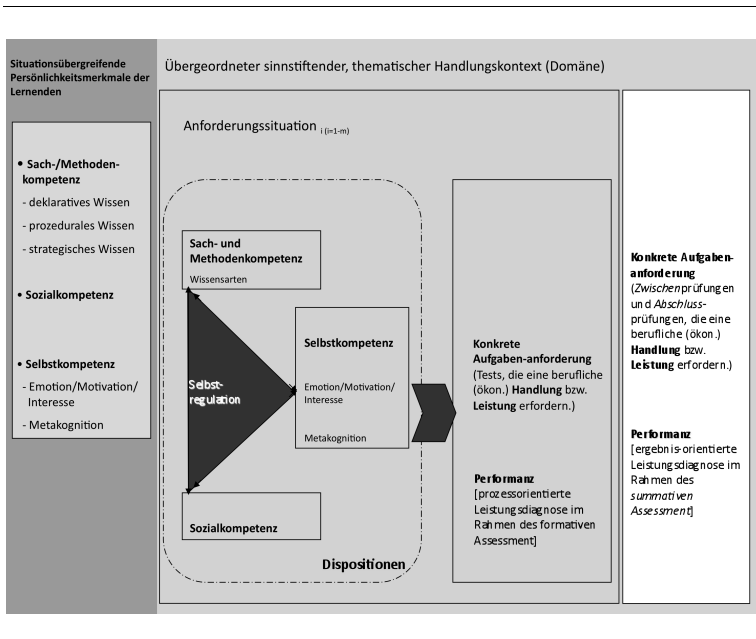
Situationsübergreifende Persönlichkeitsmerkmale der Lernenden

• Sach-/Methodenkompetenz
- deklaratives Wissen
- prozedurales Wissen
- strategisches Wissen

• Sozialkompetenz

• Selbstkompetenz
- Emotion/Motivation/ Interesse
- Metakognition

Übergeordneter sinnstiftender, thematischer Handlungskontext (Domäne)

Anforderungssituation $_{i\ (i=1-m)}$

Sach- und Methodenkompetenz
Wissensarten

Selbstregulation

Selbstkompetenz
Emotion/Motivation/ Interesse
Metakognition

Sozialkompetenz

Dispositionen

Konkrete Aufgaben-anforderung (Tests, die eine berufliche (ökon.) Handlung bzw. Leistung erfordern.)

Performanz [prozessorientierte Leistungsdiagnose im Rahmen des formativen Assessment]

Konkrete Aufgabenanforderung (Zwischenprüfungen und Abschlussprüfungen, die eine berufliche (ökon.) Handlung bzw. Leistung erfordern.)

Performanz [ergebnis-orientierte Leistungsdiagnose im Rahmen des summativen Assessment]